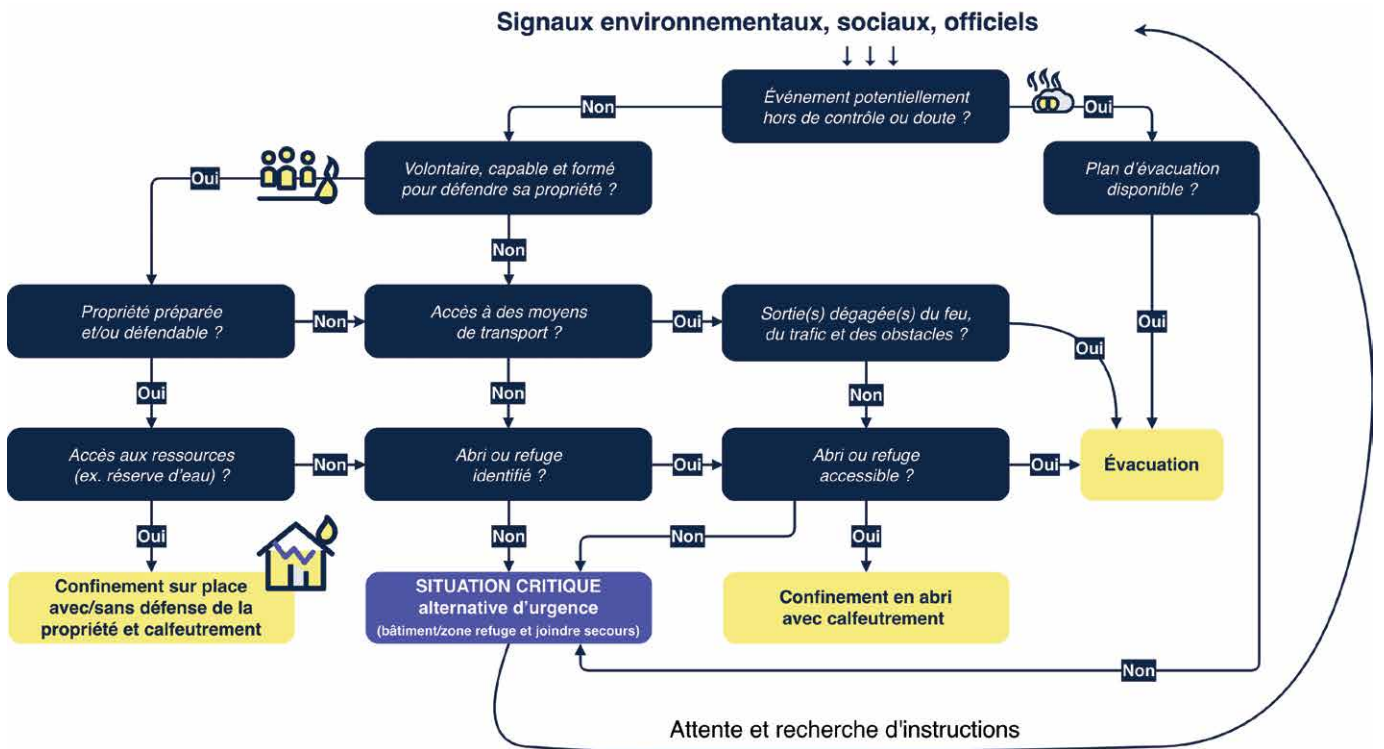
Signaux environnementaux, sociaux, officiels

Événement potentiellement hors de contrôle ou doute ?

Non

Oui

Volontaire, capable et formé pour défendre sa propriété ?

Oui

Plan d'évacuation disponible ?

Non

Propriété préparée et/ou défendable ?

Non

Accès à des moyens de transport ?

Oui

Sortie(s) dégagée(s) du feu, du trafic et des obstacles ?

Oui

Oui

Oui

Non

Non

Accès aux ressources (ex. réserve d'eau) ?

Non

Abri ou refuge identifié ?

Oui

Abri ou refuge accessible ?

Oui

Évacuation

Oui

Non

Non

Oui

Confinement sur place avec/sans défense de la propriété et calfeutrement

SITUATION CRITIQUE alternative d'urgence (bâtiment/zone refuge et joindre secours)

Confinement en abri avec calfeutrement

Non

Attente et recherche d'instructions